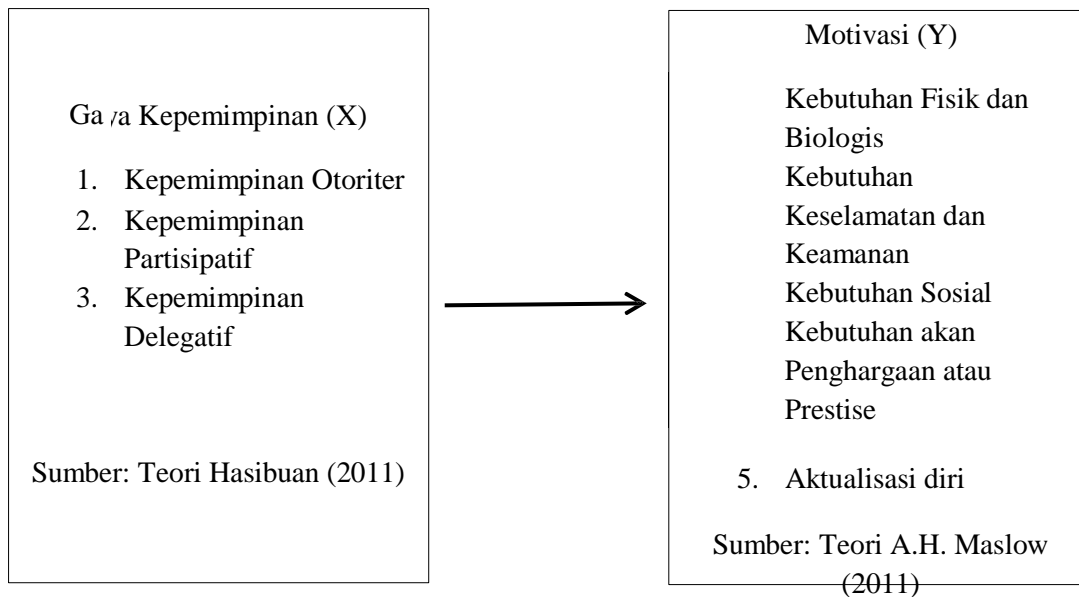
Ga /a Kepemimpinan (X)

1. Kepemimpinan Otoriter
2. Kepemimpinan Partisipatif
3. Kepemimpinan Delegatif

Sumber: Teori Hasibuan (2011)

Motivasi (Y)

Kebutuhan Fisik dan Biologis
Kebutuhan Keselamatan dan Keamanan
Kebutuhan Sosial
Kebutuhan akan Penghargaan atau Prestise

5. Aktualisasi diri

Sumber: Teori A.H. Maslow (2011)